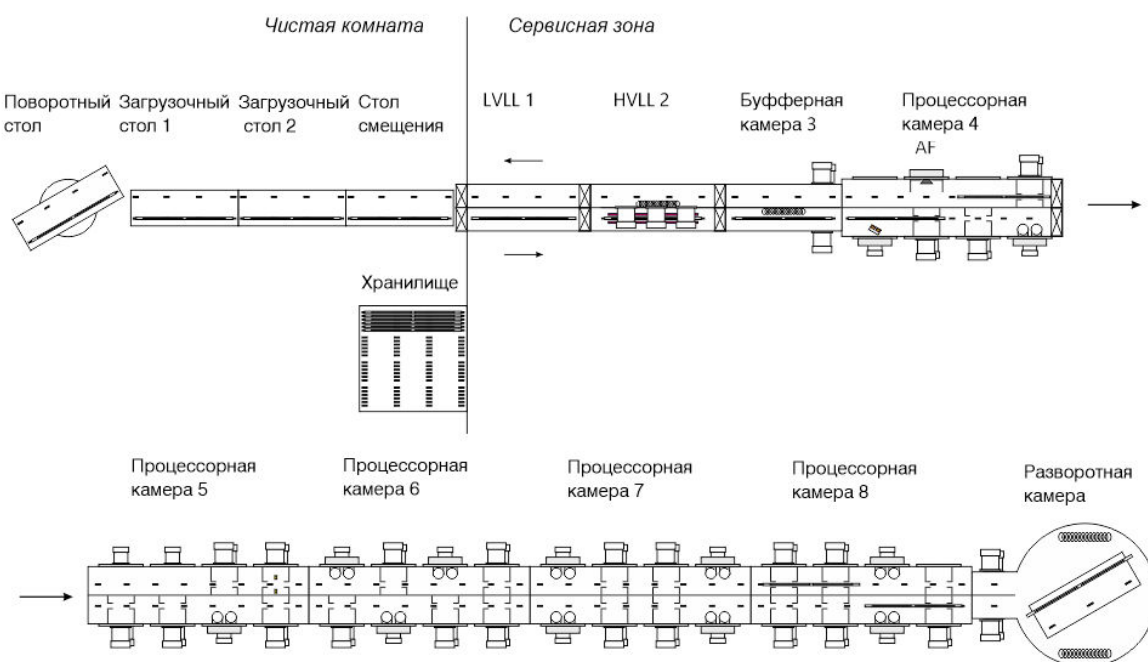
Чистая комната

Сервисная зона

Поворотный стол

Загрузочный стол 1

Загрузочный стол 2

Стол смещения

LVLL 1

HVLL 2

Буфферная камера 3

Процессорная камера 4

AF

Хранилище

Процессорная камера 5

Процессорная камера 6

Процессорная камера 7

Процессорная камера 8

Разворотная камера